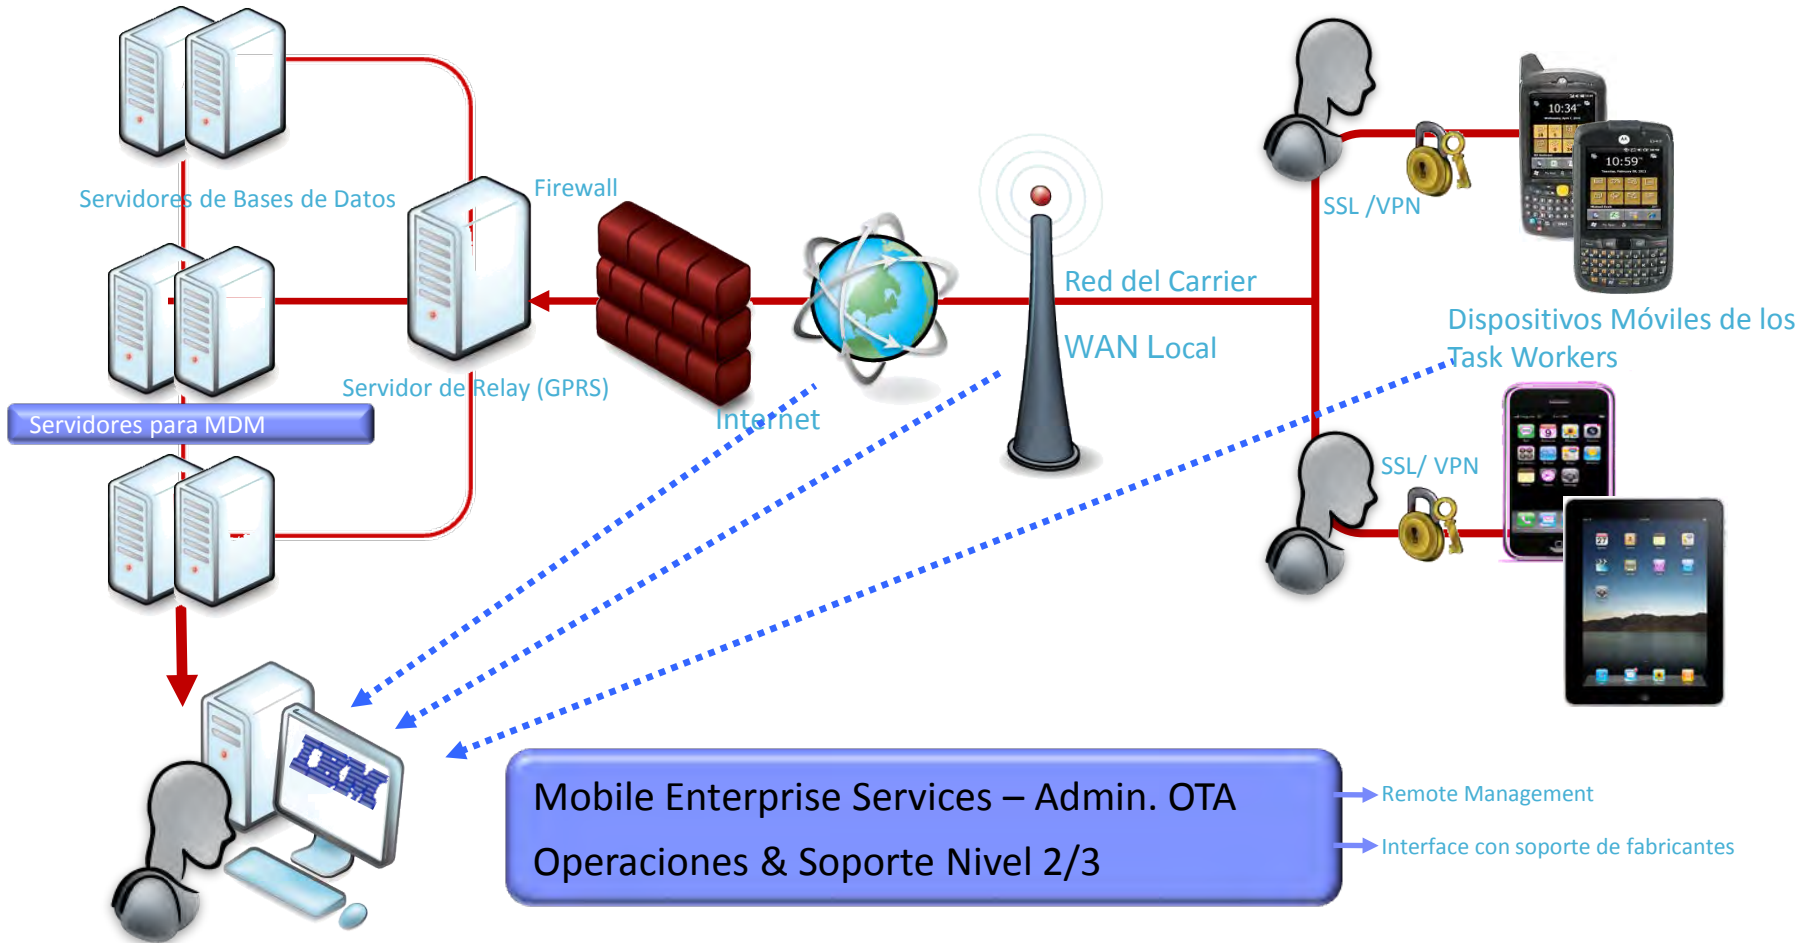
Servidores de Bases de Datos

Firewall

Servidor de Relay (GPRS)

Servidores para MDM

Internet

Red del Carrier

WAN Local

SSL /VPN

10:34

10:59

Dispositivos Móviles de los Task Workers

SSL/ VPN

IBM

Mobile Enterprise Services – Admin. OTA

Operaciones & Soporte Nivel 2/3

Remote Management

Interface con soporte de fabricantes